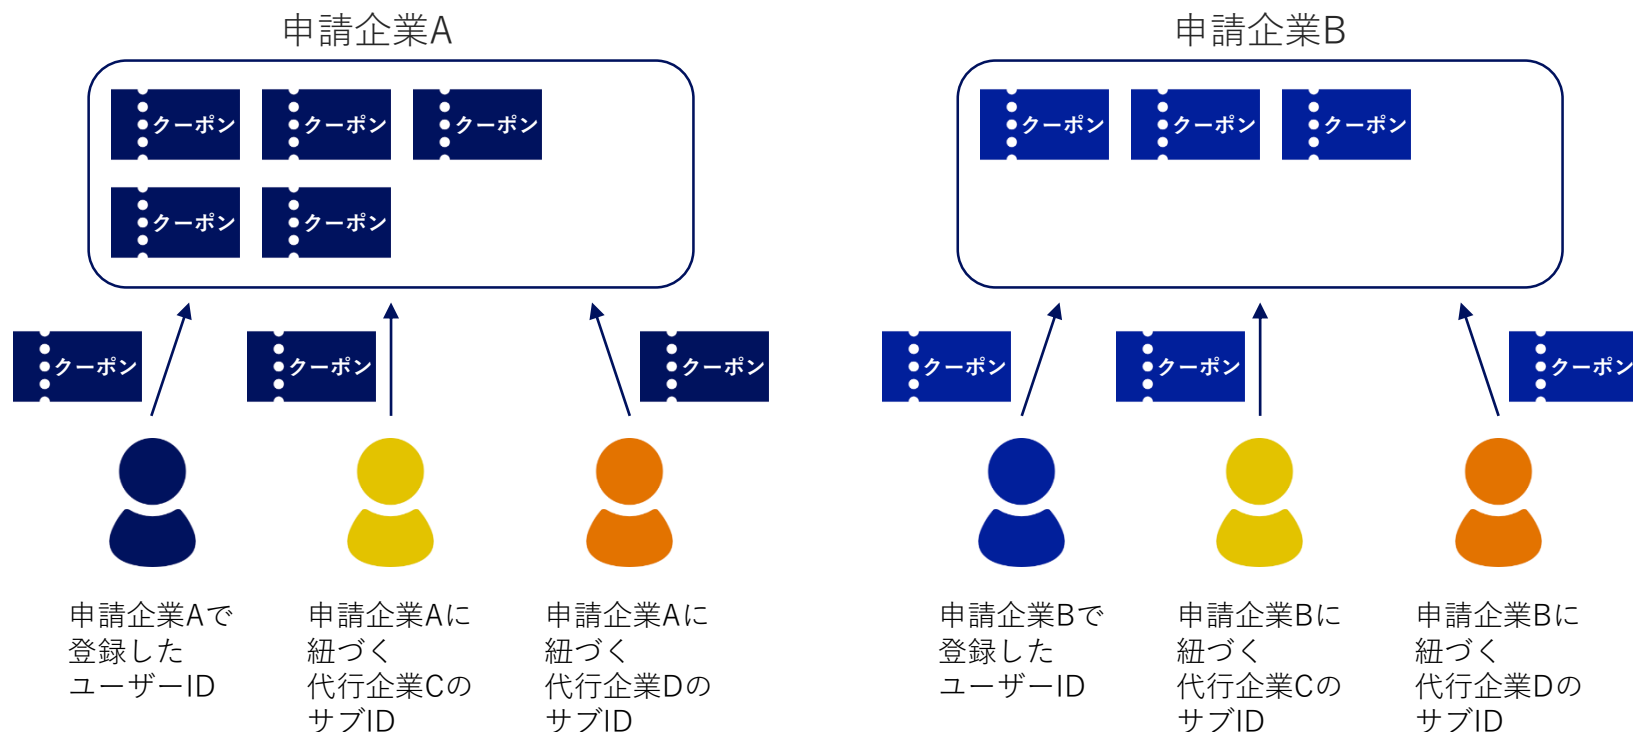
申請企業A

クーポン クーポン クーポン
クーポン クーポン

クーポン クーポン クーポン

申請企業Aで登録したユーザーID

申請企業Aに紐づく代行企業CのサブID

申請企業Aに紐づく代行企業DのサブID

申請企業B

クーポン クーポン クーポン

クーポン クーポン クーポン

申請企業Bで登録したユーザーID

申請企業Bに紐づく代行企業CのサブID

申請企業Bに紐づく代行企業DのサブID